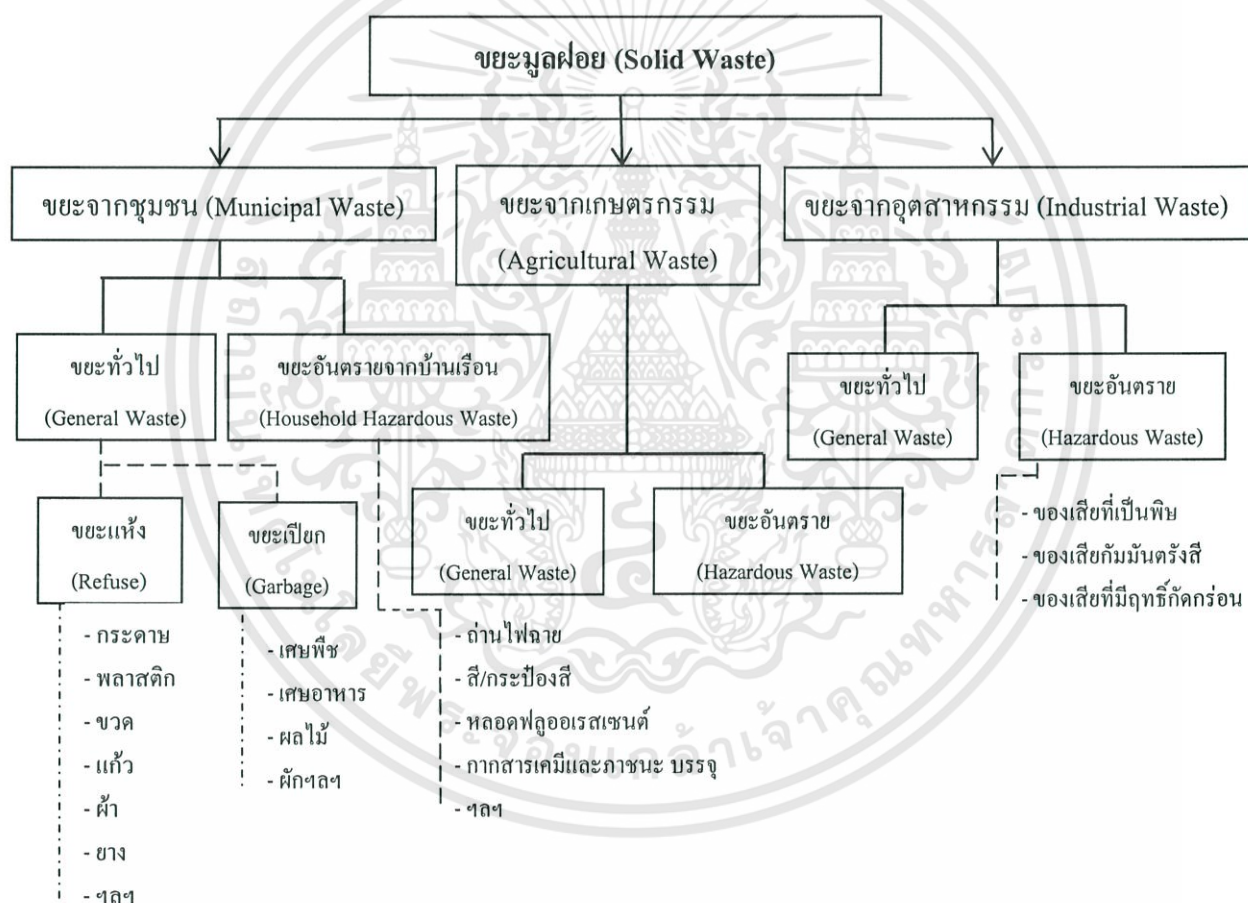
ขยะมูลฝอย (Solid Waste)

ขยะจากชุมชน (Municipal Waste)

ขยะจากเกษตรกรรม (Agricultural Waste)

ขยะจากอุตสาหกรรม (Industrial Waste)

ขยะทั่วไป (General Waste)

ขยะอันตรายจากบ้านเรือน (Household Hazardous Waste)

ขยะทั่วไป (General Waste)

ขยะอันตราย (Hazardous Waste)

ขยะแห้ง (Refuse)

ขยะเปียก (Garbage)

ขยะทั่วไป (General Waste)

ขยะอันตราย (Hazardous Waste)

- ของเสียที่เป็นพิษ
- ของเสียกัมมันตรังสี
- ของเสียที่มีฤทธิ์กัดกร่อน

- กระดาษ
- พลาสติก
- ขวด
- แก้ว
- ผ้า
- ยาง
- ฯลฯ

- เศษพืช
- เศษอาหาร
- ผลไม้
- ผักฯลฯ

- ถ่านไฟฉาย
- สี/กระป๋องสี
- หลอดฟลูออเรสเซนต์
- กากสารเคมีและภาชนะ บรรจุ
- ฯลฯ